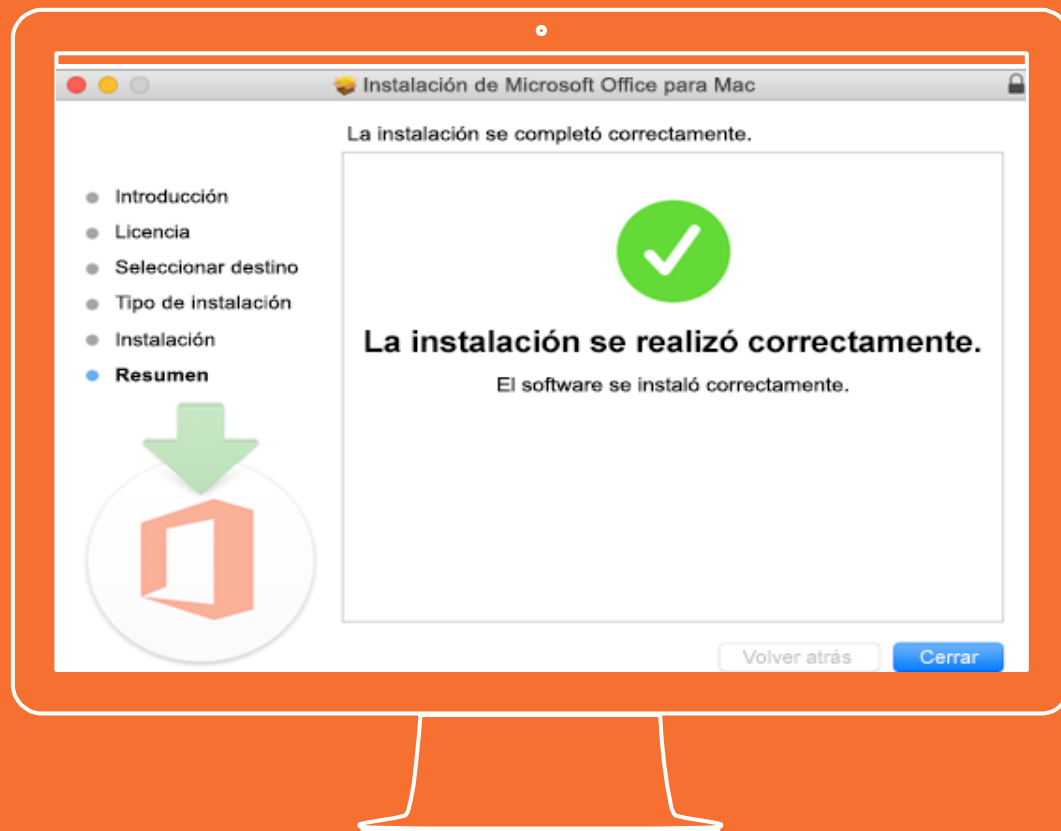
Instalación de Microsoft Office para Mac

La instalación se completó correctamente.

Introducción
Licencia
Seleccionar destino
Tipo de instalación
Instalación
Resumen

La instalación se realizó correctamente.

El software se instaló correctamente.

Volver atrás
Cerrar